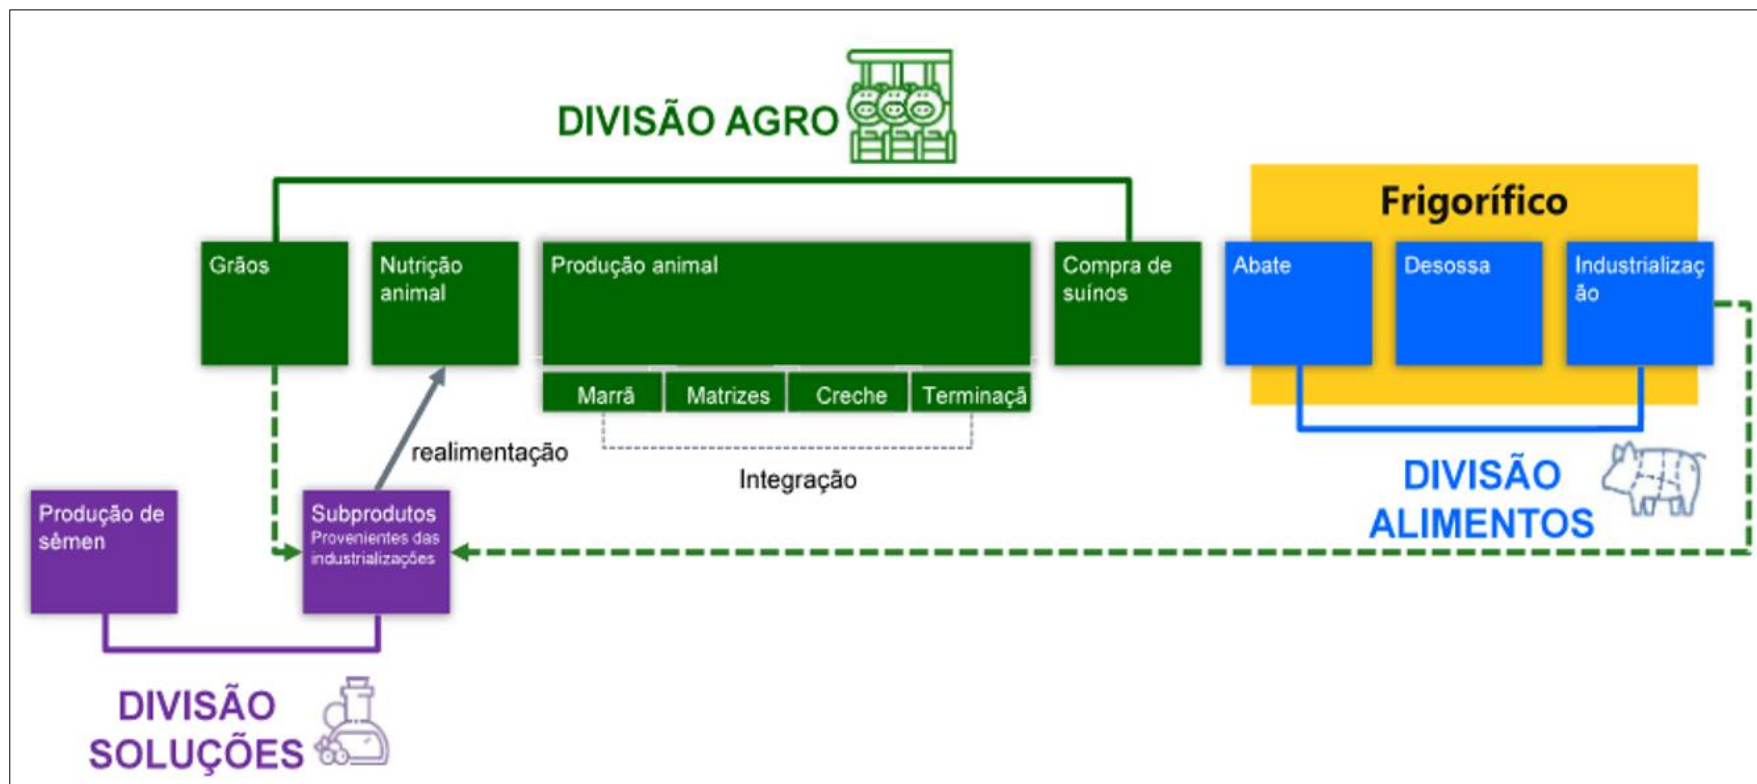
DIVISÃO AGRO

Grãos

Nutrição animal

Produção animal

Marrã

Matrizes

Creche

Terminaçã

Compra de suínos

Frigorífico

Abate

Desossa

Industrialização

realimentação

Integração

DIVISÃO ALIMENTOS

Produção de sêmen

Subprodutos
Provenientes das industrializações

DIVISÃO SOLUÇÕES